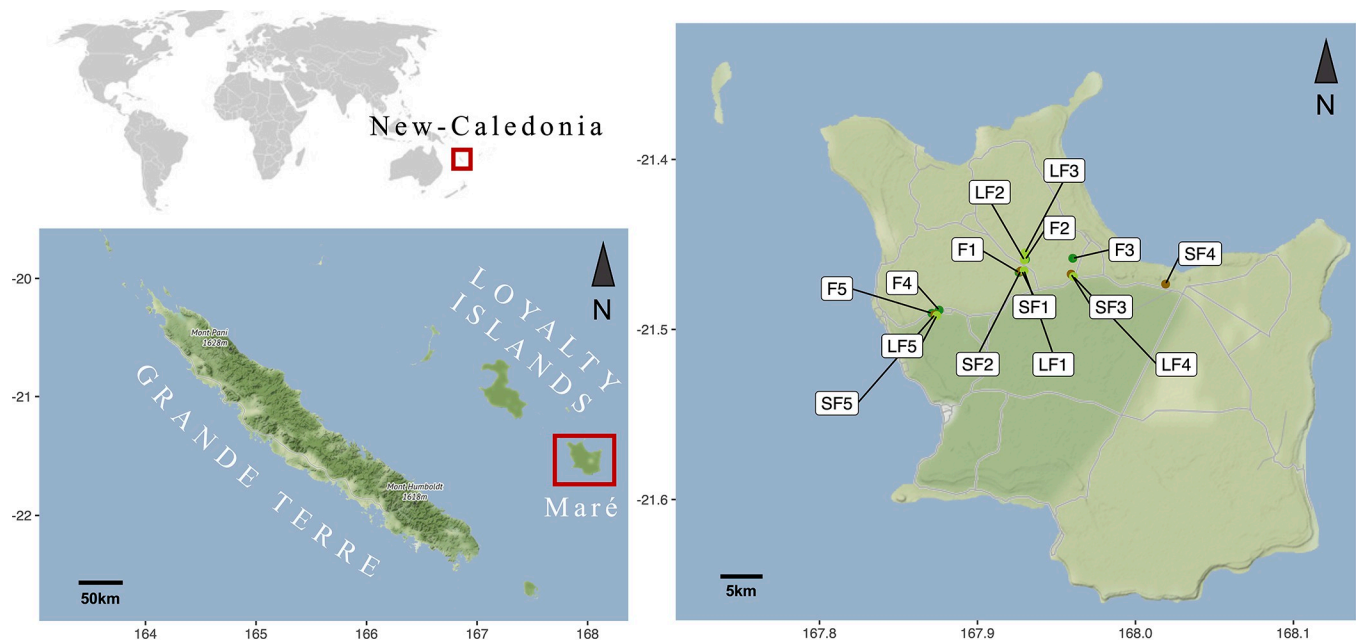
New-Caledonia

-20
-21
-22
LOYALTY ISLANDS
N
Mont Panié 1628m
GRANDE TERRE
Mont Humboldt 1618m
Maré
50km
164
165
166
167
168

-21.4
-21.5
-21.6
N
LF3
LF2
F2
F1
F3
SF4
F4
F5
SF1
SF3
LF5
SF2
LF1
LF4
SF5
5km
167.8
167.9
168.0
168.1